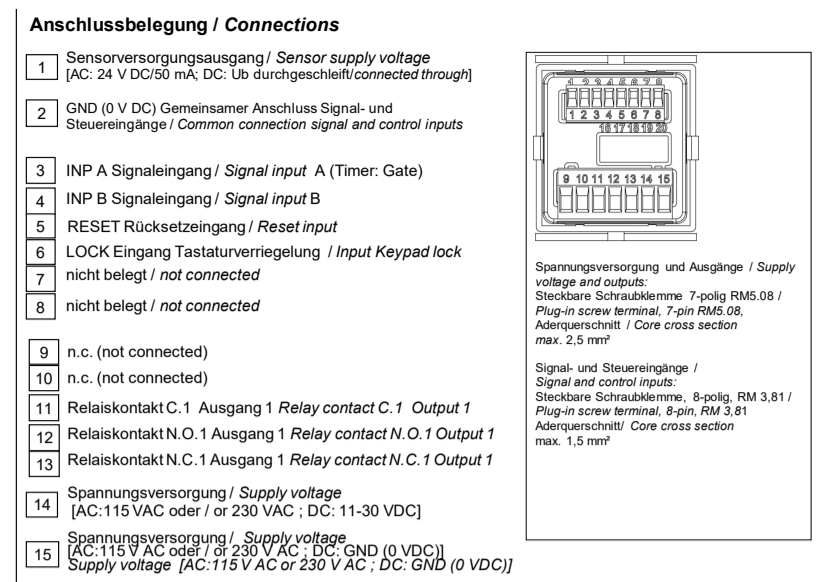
**Anschlussbelegung / *Connections***

1 Sensorversorgungsausgang / *Sensor supply voltage* [AC: 24 V DC/50 mA; DC: Ub durchgeschleift/*connected through*]

2 GND (0 V DC) Gemeinsamer Anschluss Signal- und Steuereingänge / *Common connection signal and control inputs*

3 INP A Signaleingang / *Signal input* A (Timer: Gate)

4 INP B Signaleingang / *Signal input* B

5 RESET Rücksetzeingang / *Reset input*

6 LOCK Eingang Tastaturverriegelung / *Input Keypad lock*

7 nicht belegt / *not connected*

8 nicht belegt / *not connected*

9 n.c. (not connected)

10 n.c. (not connected)

11 Relaiskontakt C.1 Ausgang 1 *Relay contact C.1 Output 1*

12 Relaiskontakt N.O.1 Ausgang 1 *Relay contact N.O.1 Output 1*

13 Relaiskontakt N.C.1 Ausgang 1 *Relay contact N.C.1 Output 1*

14 Spannungsversorgung / *Supply voltage* [AC:115 VAC oder / or 230 VAC ; DC: 11-30 VDC]

15 Spannungsversorgung / *Supply voltage* [AC:115 V AC oder / or 230 V AC ; DC: GND (0 VDC)] *Supply voltage [AC:115 V AC or 230 V AC ; DC: GND (0 VDC)]*

1 2 3 4 5 6 7 8
1 2 3 4 5 6 7 8
16 17 18 19 20
9 10 11 12 13 14 15

Spannungsversorgung und Ausgänge / *Supply voltage and outputs:*
Steckbare Schraubklemme 7-polig RM5.08 / *Plug-in screw terminal, 7-pin RM5.08,*
Aderquerschnitt / *Core cross section max.* 2,5 mm²

Signal- und Steuereingänge / *Signal and control inputs:*
Steckbare Schraubklemme, 8-polig, RM 3,81 / *Plug-in screw terminal, 8-pin, RM 3,81*
Aderquerschnitt/ *Core cross section* max. 1,5 mm²